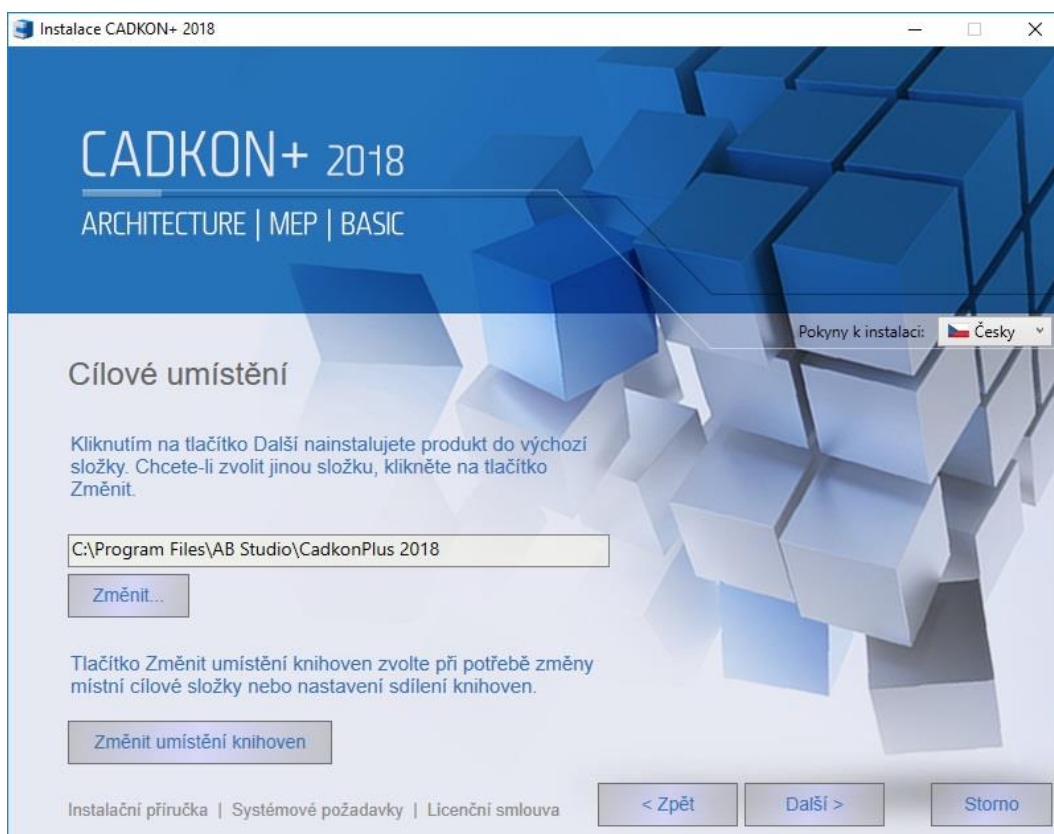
Instalace CADKON+ 2018

CADKON+ 2018
ARCHITECTURE | MEP | BASIC

Pokyny k instalaci: Česky

Cílové umístění

Kliknutím na tlačítko Další nainstalujete produkt do výchozí složky. Chcete-li zvolit jinou složku, klikněte na tlačítko Změnit.

C:\Program Files\AB Studio\CadkonPlus 2018

Změnit...

Tlačítko Změnit umístění knihoven zvolte při potřebě změny místní cílové složky nebo nastavení sdílení knihoven.

Změnit umístění knihoven

Instalační příručka | Systémové požadavky | Licenční smlouva

< Zpět

Další >

Storno